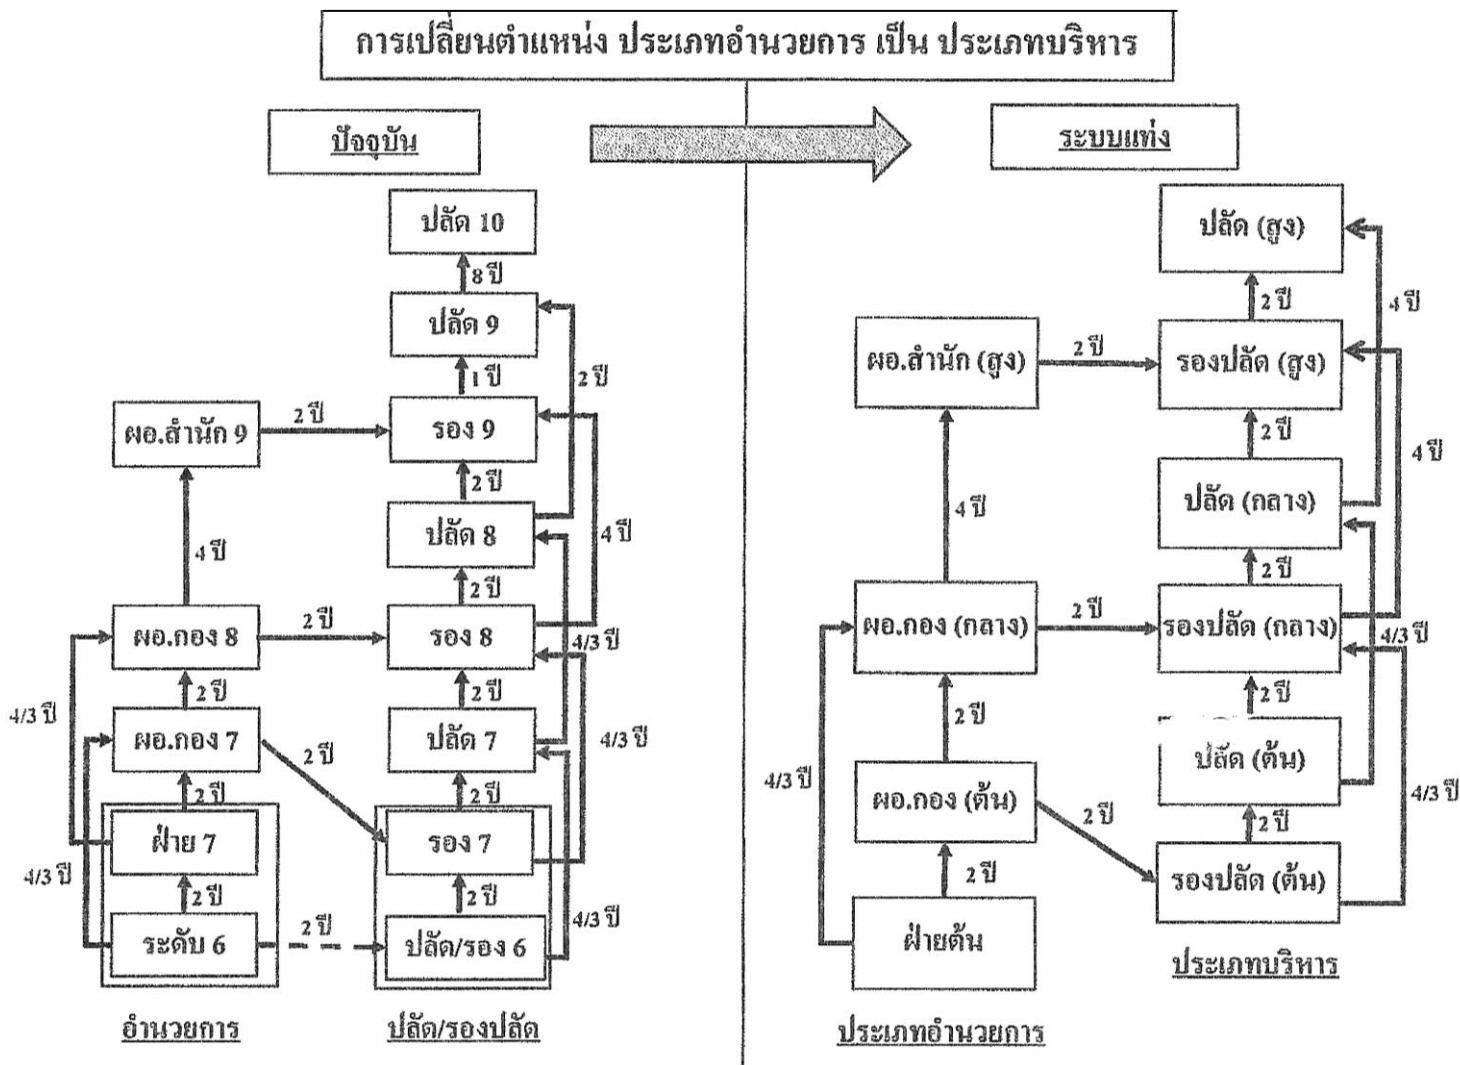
การเปลี่ยนตำแหน่ง ประเภทอำนวยการ เป็น ประเภทบริหาร

ปัจจุบัน

ปลัด 10

8 ปี

ปลัด 9

1 ปี

2 ปี

ผอ.สำนัก 9

2 ปี

รอง 9

2 ปี

4 ปี

ปลัด 8

4 ปี

2 ปี

ผอ.กอง 8

2 ปี

รอง 8

4/3 ปี

2 ปี

2 ปี

4/3 ปี

ผอ.กอง 7

2 ปี

ปลัด 7

4/3 ปี

2 ปี

2 ปี

ฝ่าย 7

รอง 7

4/3 ปี

2 ปี

2 ปี

ระดับ 6

2 ปี

ปลัด/รอง 6

4/3 ปี

อำนวยการ

ปลัด/รองปลัด

ระบบแท่ง

ปลัด (สูง)

2 ปี

4 ปี

ผอ.สำนัก (สูง)

2 ปี

รองปลัด (สูง)

2 ปี

4 ปี

4 ปี

ปลัด (กลาง)

2 ปี

ผอ.กอง (กลาง)

2 ปี

รองปลัด (กลาง)

4/3 ปี

2 ปี

2 ปี

ปลัด (ต้น)

4/3 ปี

4/3 ปี

ผอ.กอง (ต้น)

2 ปี

2 ปี

รองปลัด (ต้น)

2 ปี

ฝ่ายต้น

ประเภทบริหาร

ประเภทอำนวยการ